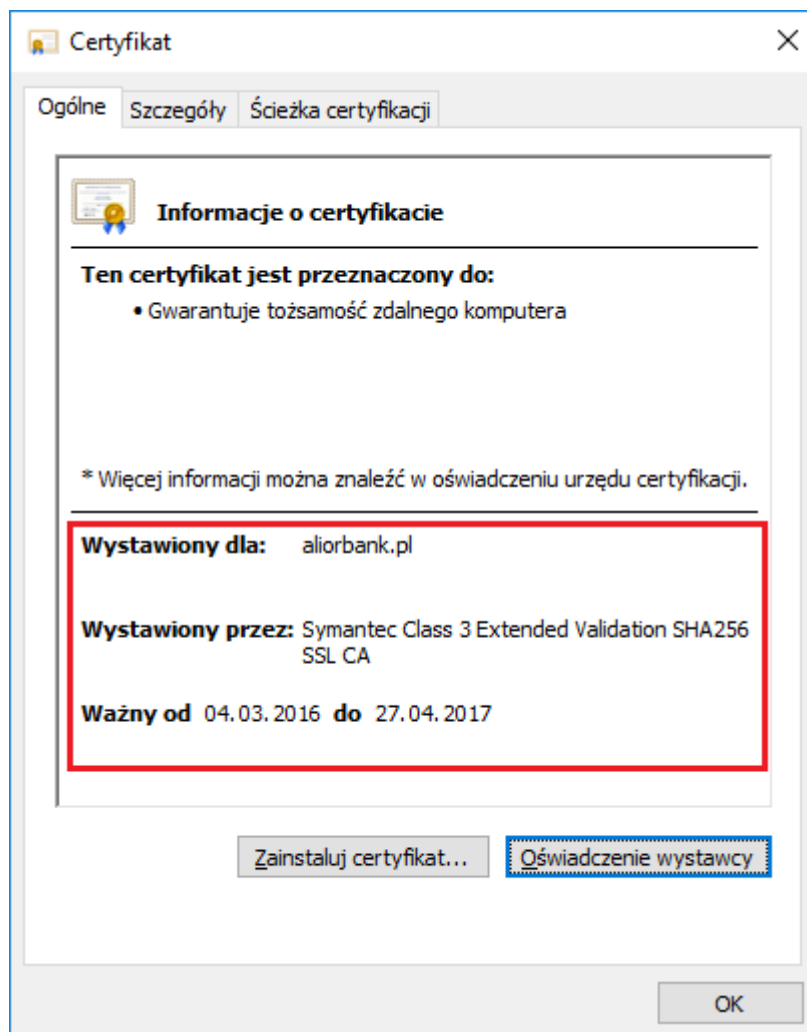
Certyfikat

Ogólne | Szczegóły | Ścieżka certyfikacji

Informacje o certyfikacie

Ten certyfikat jest przeznaczony do:
• Gwarantuje tożsamość zdalnego komputera

* Więcej informacji można znaleźć w oświadczeniu urzędu certyfikacji.

Wystawiony dla: aliorbank.pl

Wystawiony przez: Symantec Class 3 Extended Validation SHA256 SSL CA

Ważny od 04. 03. 2016 do 27. 04. 2017

Zainstaluj certyfikat... | Oświadczenie wystawcy

OK